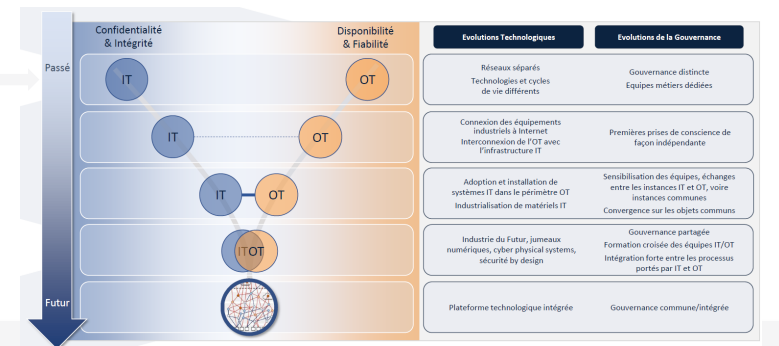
Confidentialité & Intégrité

Disponibilité & Fiabilité

Evolutions Technologiques

Evolutions de la Gouvernance

Passé

IT

OT

Réseaux séparés
Technologies et cycles de vie différents

Gouvernance distincte
Equipes métiers dédiées

IT

OT

Connexion des équipements industriels à Internet
Interconnexion de l'OT avec l'infrastructure IT

Premières prises de conscience de façon indépendante

IT

OT

Adoption et installation de systèmes IT dans le périmètre OT
Industrialisation de matériels IT

Sensibilisation des équipes, échanges entre les instances IT et OT, voire instances communes
Convergence sur les objets communs

IT OT

Industrie du Futur, jumeaux numériques, cyber physical systems, sécurité by design

Gouvernance partagée
Formation croisée des équipes IT/OT
Intégration forte entre les processus portés par IT et OT

Futur

Plateforme technologique intégrée

Gouvernance commune/intégrée